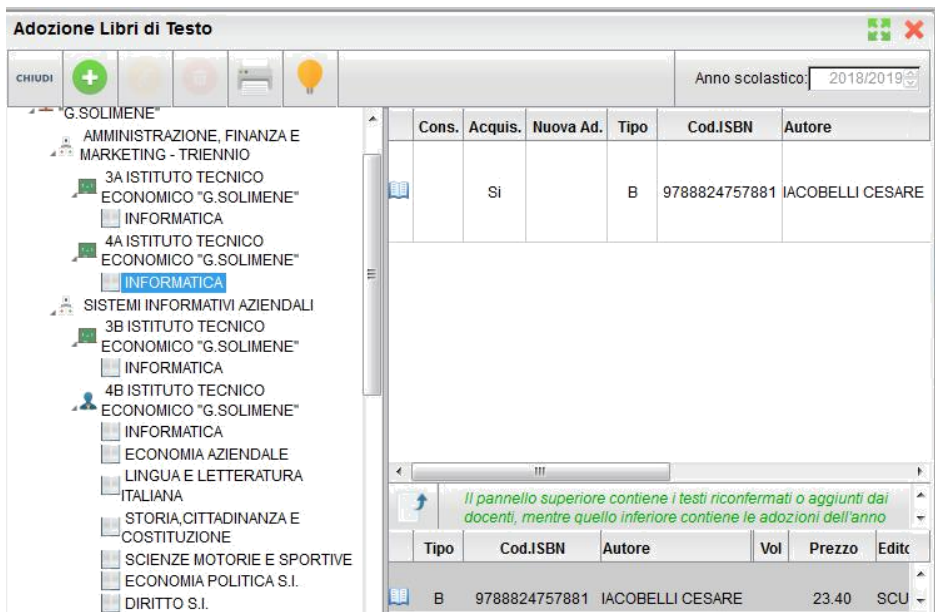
Adozione Libri di Testo

CHIUDI

Anno scolastico: 2018/2019

"G.SOLIMENE"
AMMINISTRAZIONE, FINANZA E MARKETING - TRIENNIO
3A ISTITUTO TECNICO ECONOMICO "G.SOLIMENE"
INFORMATICA
4A ISTITUTO TECNICO ECONOMICO "G.SOLIMENE"
INFORMATICA
SISTEMI INFORMATIVI AZIENDALI
3B ISTITUTO TECNICO ECONOMICO "G.SOLIMENE"
INFORMATICA
4B ISTITUTO TECNICO ECONOMICO "G.SOLIMENE"
INFORMATICA
ECONOMIA AZIENDALE
LINGUA E LETTERATURA ITALIANA
STORIA,CITTADINANZA E COSTITUZIONE
SCIENZE MOTORIE E SPORTIVE
ECONOMIA POLITICA S.I.
DIRITTO S.I.

| | Cons. | Acquis. | Nuova Ad. | Tipo | Cod.ISBN | Autore |
|---|---|---|---|---|---|---|
| | | Si | | B | 9788824757881 | IACOBELLI CESARE |

Il pannello superiore contiene i testi riconfermati o aggiunti dai docenti, mentre quello inferiore contiene le adozioni dell'anno

| | Tipo | Cod.ISBN | Autore | Vol | Prezzo | Editc |
|---|---|---|---|---|---|---|
| | B | 9788824757881 | IACOBELLI CESARE | | 23.40 | SCU |